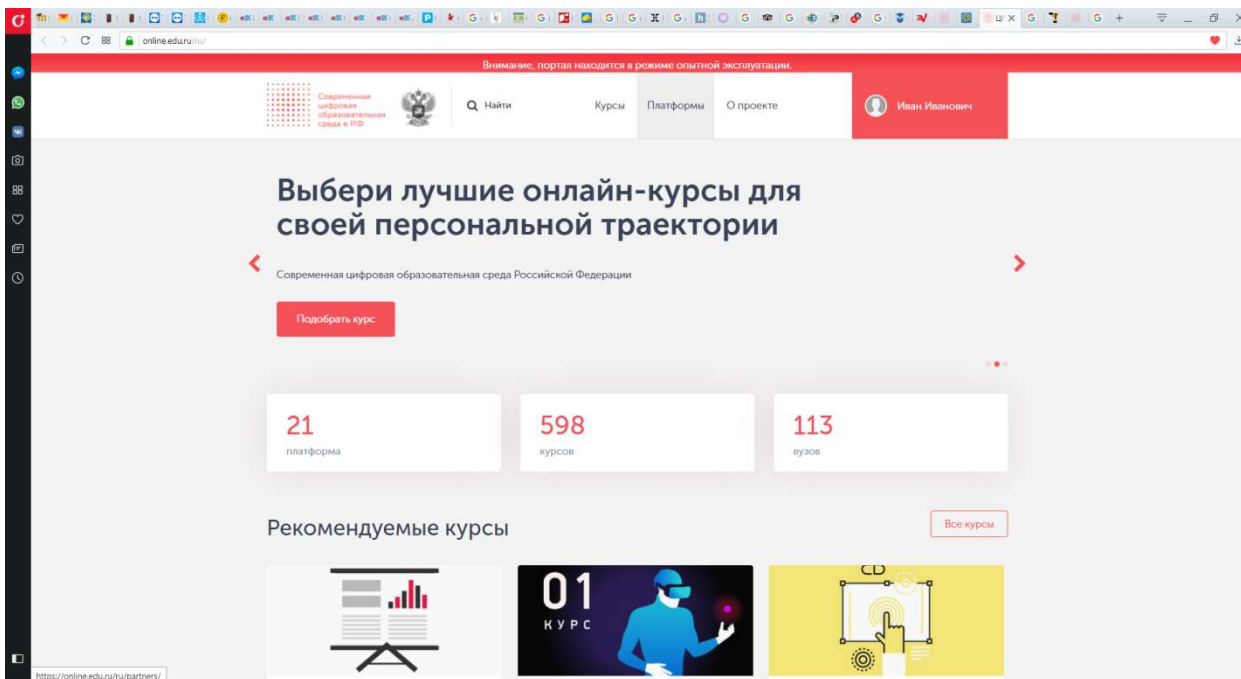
online.edu.ru/ru/

Внимание, портал находится в режиме опытной эксплуатации.

Современная цифровая образовательная среда в РФ

Найти Курсы Платформы О проекте Иван Иванович

Выбери лучшие онлайн-курсы для своей персональной траектории

Современная цифровая образовательная среда Российской Федерации

Подобрать курс

21
платформа

598
курсов

113
вузов

Рекомендуемые курсы

Все курсы

01
КУРС

CD

https://online.edu.ru/ru/partners/